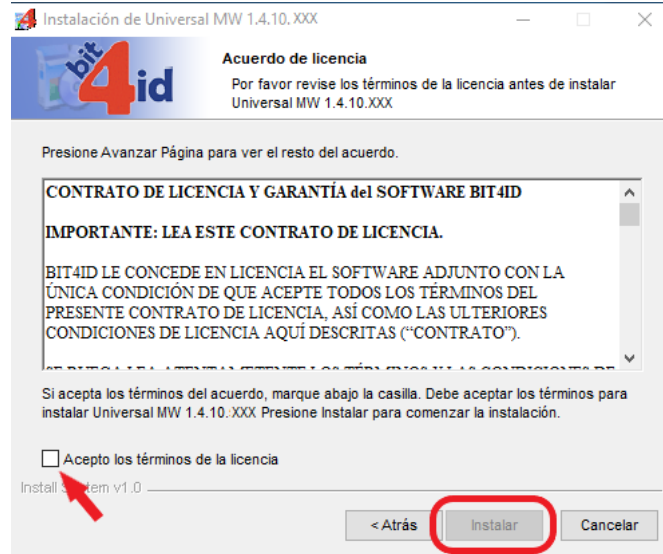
Instalación de Universal MW 1.4.10.XXX

bit4id

Acuerdo de licencia

Por favor revise los términos de la licencia antes de instalar Universal MW 1.4.10.XXX

Presione Avanzar Página para ver el resto del acuerdo.

CONTRATO DE LICENCIA Y GARANTÍA del SOFTWARE BIT4ID

IMPORTANTE: LEA ESTE CONTRATO DE LICENCIA.

BIT4ID LE CONCEDE EN LICENCIA EL SOFTWARE ADJUNTO CON LA ÚNICA CONDICIÓN DE QUE ACEPTE TODOS LOS TÉRMINOS DEL PRESENTE CONTRATO DE LICENCIA, ASÍ COMO LAS ULTERIORES CONDICIONES DE LICENCIA AQUÍ DESCRITAS ("CONTRATO").

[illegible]

Si acepta los términos del acuerdo, marque abajo la casilla. Debe aceptar los términos para instalar Universal MW 1.4.10.XXX Presione Instalar para comenzar la instalación.

Acepto los términos de la licencia

Install S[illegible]tem v1.0

< Atrás

Instalar

Cancelar